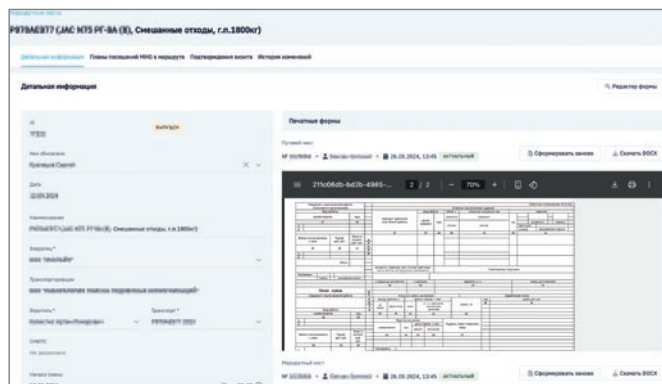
Р979АЕ977 (JAC N75 РГ-8А (Х), Смешанные отходы, г.п.1800кг)

Детальная информация Планы посещений МНО в маршруте Подтверждения визита История изменений

Детальная информация

Редактор формы

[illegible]

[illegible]

Выгружен

Кто обновлено

Кузнецов Сергей

Дата

12.09.2024

Наименование

Р979АЕ977 (JAC N75 РГ-8А(Х), Смешанные отходы, г.п.1800кг)

Водитель *

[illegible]

Транспортировщик

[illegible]

Водитель *

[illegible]

Транспорт *

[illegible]

Статус

Не заполнено

Начало смены

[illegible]

Печатные формы

Путевой лист

№ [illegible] • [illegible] • 26.09.2024, 13:45 АКТУАЛЬНЫЙ

Сформировать заново

Скачать ВОСК

21fc06db-bd2b-4985-...

2 / 2

70%

Маршрутный лист

№ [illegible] • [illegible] • 26.09.2024, 13:45 АКТУАЛЬНЫЙ

Сформировать заново

Скачать ВОСК